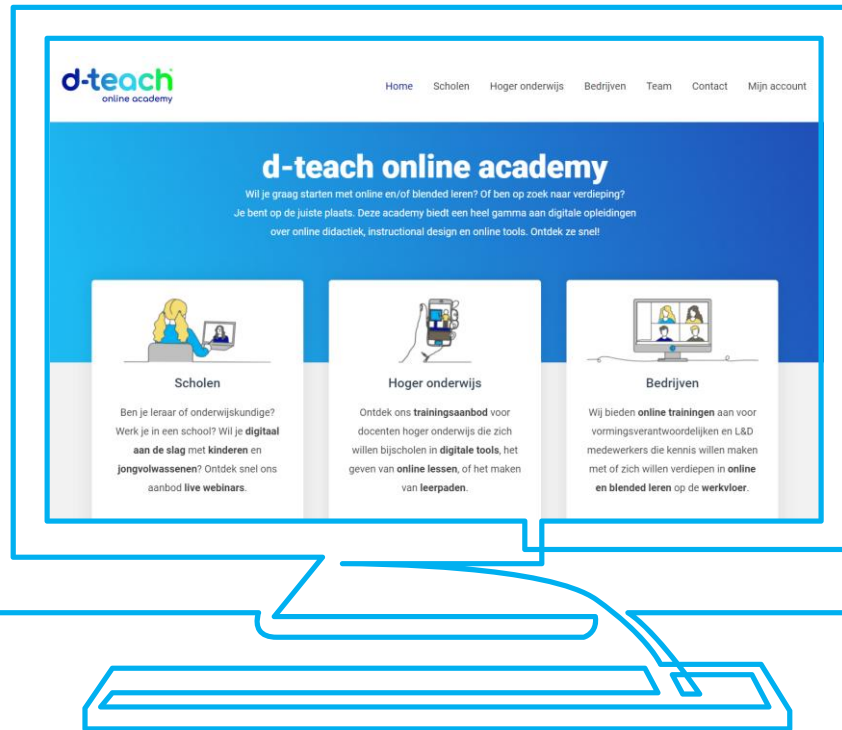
d-teach
online academy

Home Scholen Hoger onderwijs Bedrijven Team Contact Mijn account

d-teach online academy

Wil je graag starten met online en/of blended leren? Of ben op zoek naar verdieping? Je bent op de juiste plaats. Deze academy biedt een heel gamma aan digitale opleidingen over online didactiek, instructional design en online tools. Ontdek ze snel!

Scholen

Ben je leraar of onderwijskundige? Werk je in een school? Wil je **digitaal aan de slag** met **kinderen** en **jongvolwassenen**? Ontdek snel ons aanbod **live webinars**.

Hoger onderwijs

Ontdek ons **trainingsaanbod** voor docenten hoger onderwijs die zich willen bijscholen in **digitale tools**, het geven van **online lessen**, of het maken van **leerpaden**.

Bedrijven

Wij bieden **online trainingen** aan voor vormingsverantwoordelijken en L&D medewerkers die kennis willen maken met of zich willen verdiepen in **online en blended leren** op de **werkvloer**.